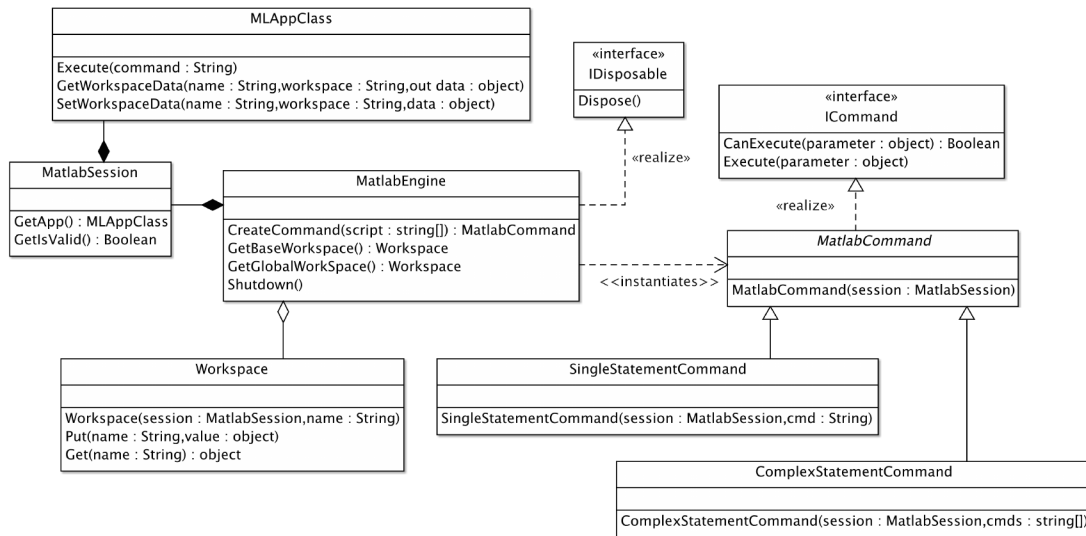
MLAppClass

Execute(command : String)
GetWorkspaceData(name : String,workspace : String,out data : object)
SetWorkspaceData(name : String,workspace : String,data : object)

«interface»
IDisposable

Dispose()

«interface»
ICommand

CanExecute(parameter : object) : Boolean
Execute(parameter : object)

MatlabSession

GetApp() : MLAppClass
GetIsValid() : Boolean

«realize»

MatlabEngine

CreateCommand(script : string[]) : MatlabCommand
GetBaseWorkspace() : Workspace
GetGlobalWorkSpace() : Workspace
Shutdown()

«realize»

MatlabCommand

<<instantiates>>

MatlabCommand(session : MatlabSession)

Workspace

Workspace(session : MatlabSession,name : String)
Put(name : String,value : object)
Get(name : String) : object

SingleStatementCommand

SingleStatementCommand(session : MatlabSession,cmd : String)

ComplexStatementCommand

ComplexStatementCommand(session : MatlabSession,cmds : string[])